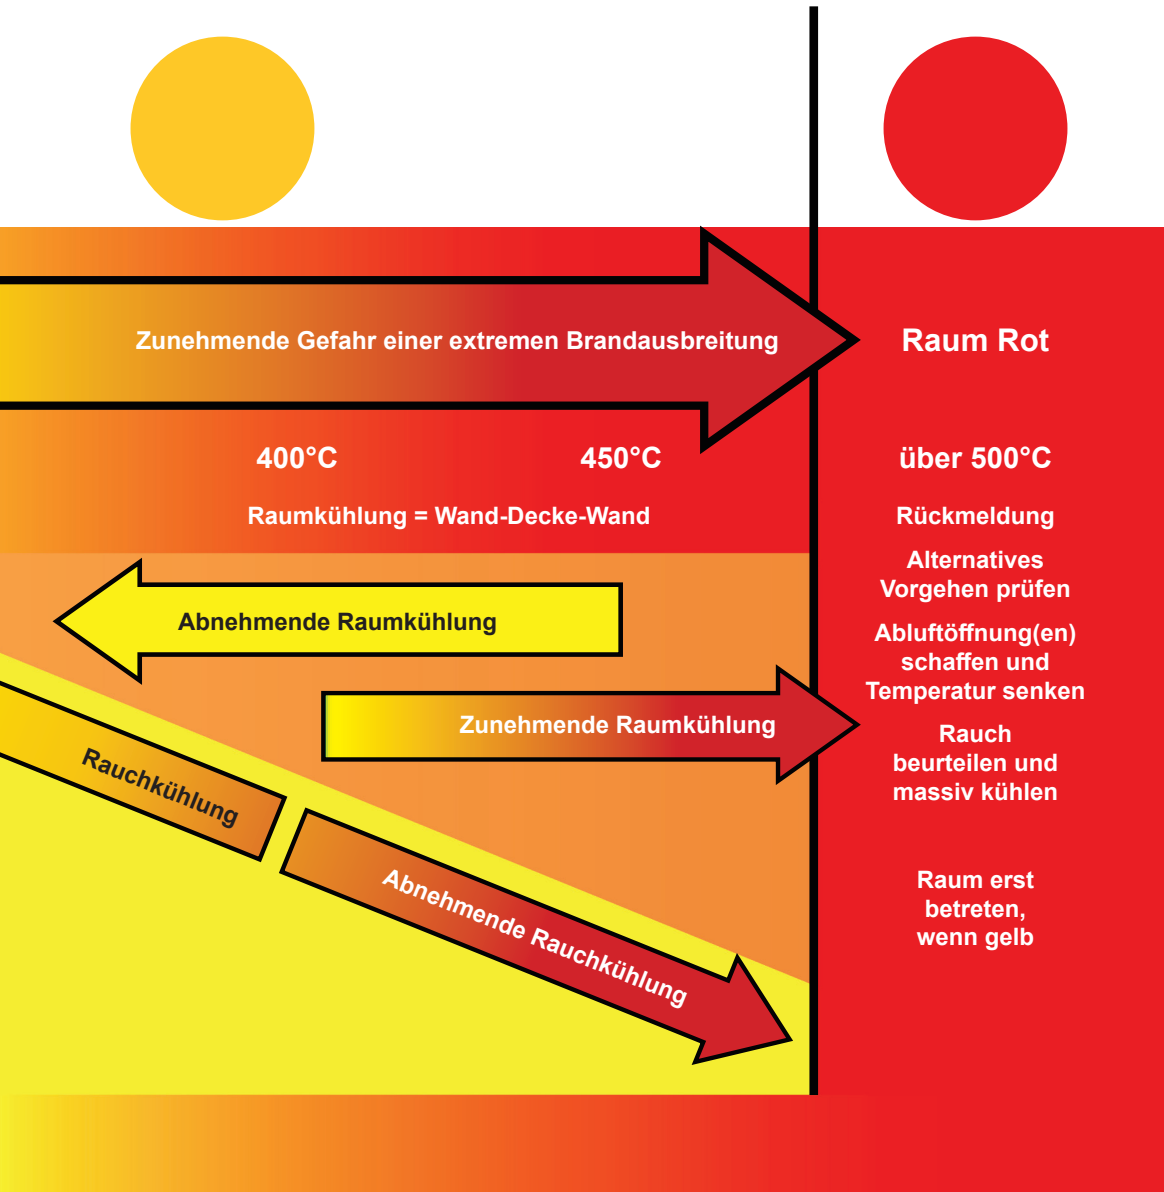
Zunehmende Gefahr einer extremen Brandausbreitung

Raum Rot

400°C

450°C

über 500°C

Raumkühlung = Wand-Decke-Wand

Rückmeldung

Alternatives Vorgehen prüfen

Abnehmende Raumkühlung

Abluftöffnung(en) schaffen und Temperatur senken

Zunehmende Raumkühlung

Rauch beurteilen und massiv kühlen

Rauchkühlung

Abnehmende Rauchkühlung

Raum erst betreten, wenn gelb